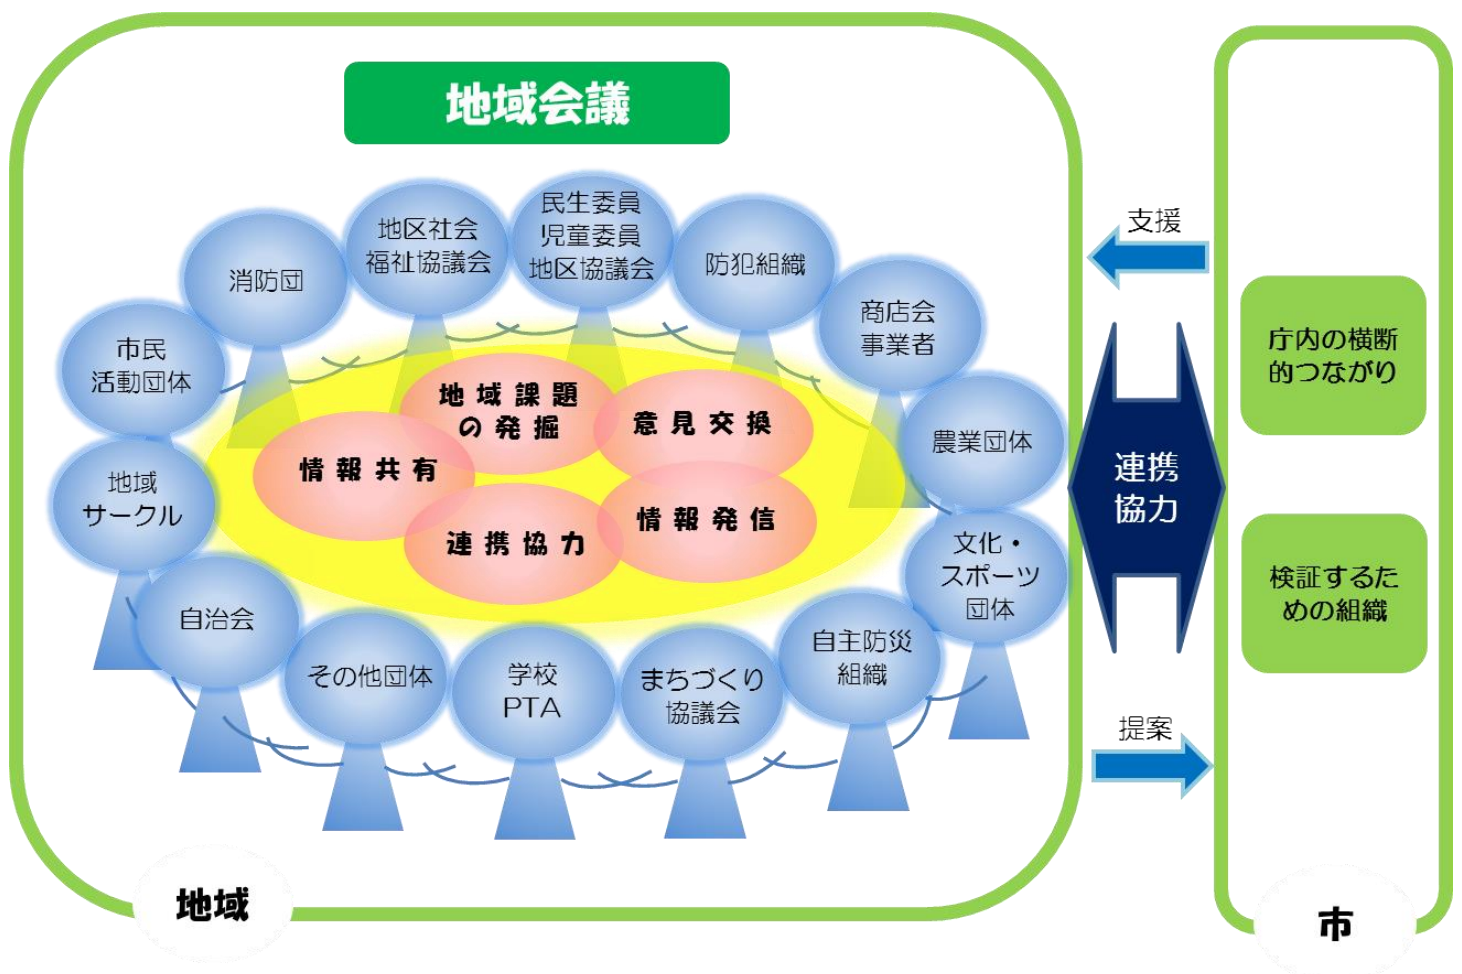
地域会議

消防団

地区社会
福祉協議会

民生委員
児童委員
地区協議会

防犯組織

商店会
事業者

市民
活動団体

農業団体

地域
サークル

文化・
スポーツ
団体

自治会

その他団体

学校
PTA

まちづくり
協議会

自主防災
組織

地域課題
の発掘

意見交換

情報共有

連携協力

情報発信

支援

連携
協力

提案

庁内の横断的つながり

検証するための組織

地域

市